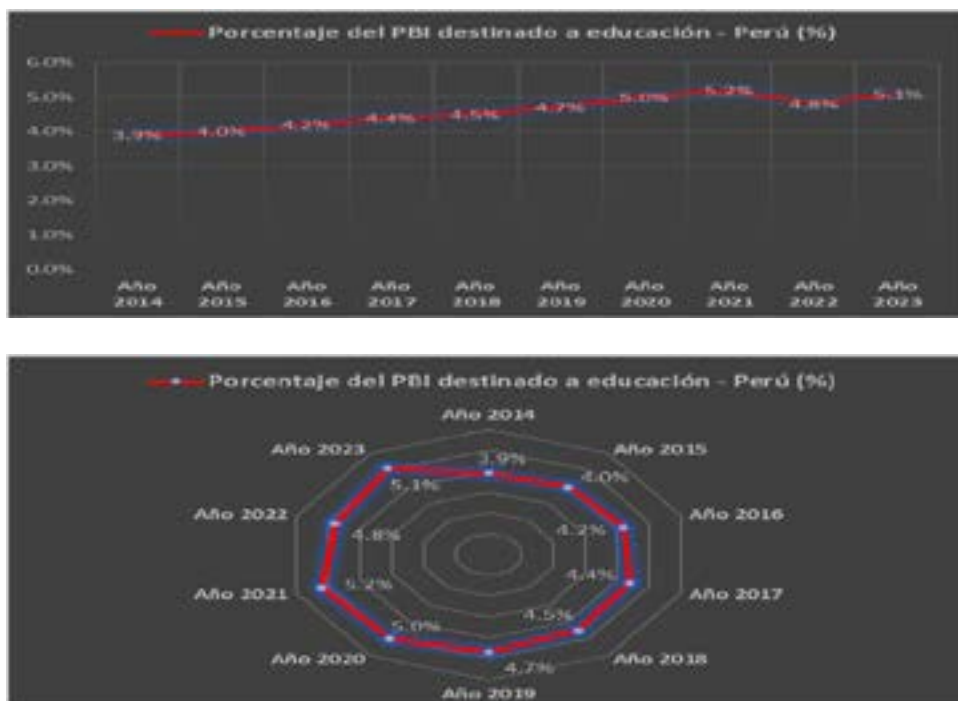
Porcentaje del PBI destinado a educación - Perú (%)

6.0%
5.0%
4.0%
3.0%
2.0%
1.0%
0.0%

3.9% 4.0% 4.2% 4.4% 4.5% 4.7% 5.0% 5.2% 4.8% 5.1%

Año 2014 Año 2015 Año 2016 Año 2017 Año 2018 Año 2019 Año 2020 Año 2021 Año 2022 Año 2023

Porcentaje del PBI destinado a educación - Perú (%)

Año 2014
3.9%
Año 2015
4.0%
Año 2016
4.2%
Año 2017
4.4%
Año 2018
4.5%
Año 2019
4.7%
Año 2020
5.0%
Año 2021
5.2%
Año 2022
4.8%
Año 2023
5.1%